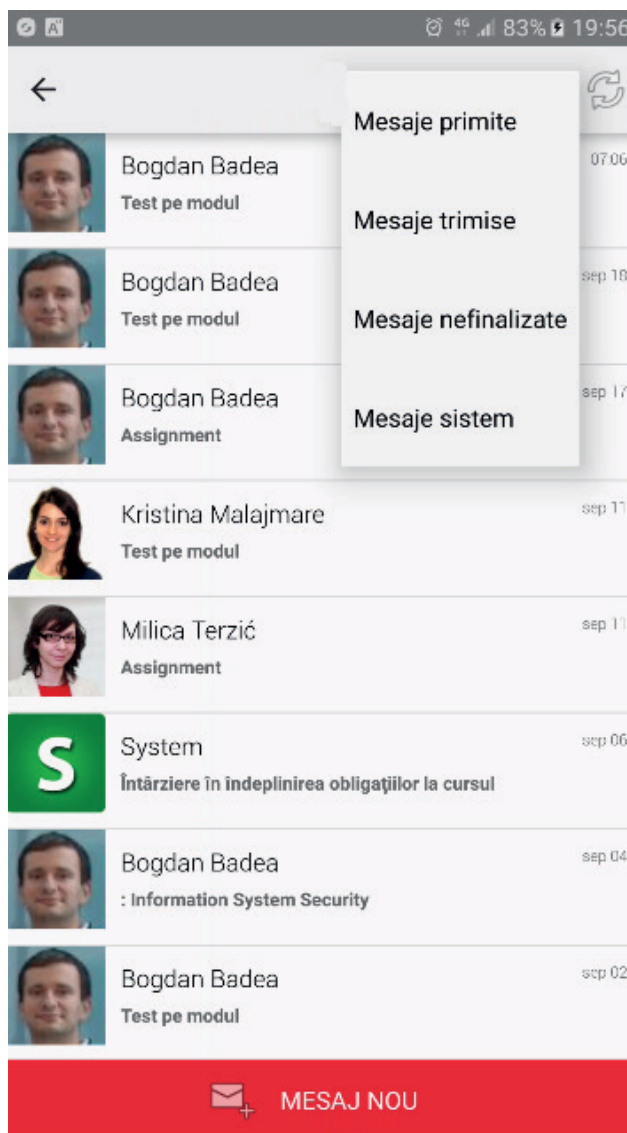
83% 19:56

Mesaje primite

Mesaje trimise

Mesaje nefinalizate

Mesaje sistem

Bogdan Badea
Test pe modul
07:06

Bogdan Badea
Test pe modul
sep 18

Bogdan Badea
Assignment
sep 17

Kristina Malajmare
Test pe modul
sep 11

Milica Terzić
Assignment
sep 11

S
System
Întârziere în indeplinirea obligaţiilor la cursul
sep 06

Bogdan Badea
: Information System Security
sep 04

Bogdan Badea
Test pe modul
sep 02

MESAJ NOU